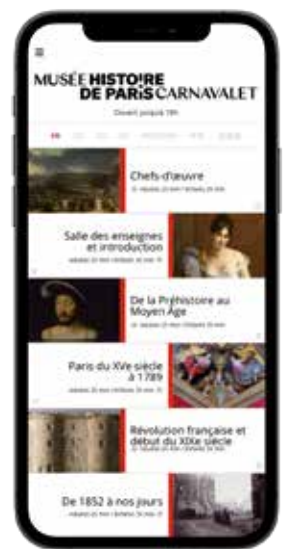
MUSÉE HISTOIRE DE PARIS CARNAVALET

Ouvert jusqu'à 18h

FR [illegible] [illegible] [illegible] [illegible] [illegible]

Chefs-d'œuvre

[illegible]

Salle des enseignes et introduction

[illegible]

De la Préhistoire au Moyen Âge

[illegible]

Paris du XVe siècle à 1789

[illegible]

Révolution française et début du XIXe siècle

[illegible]

De 1852 à nos jours

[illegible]